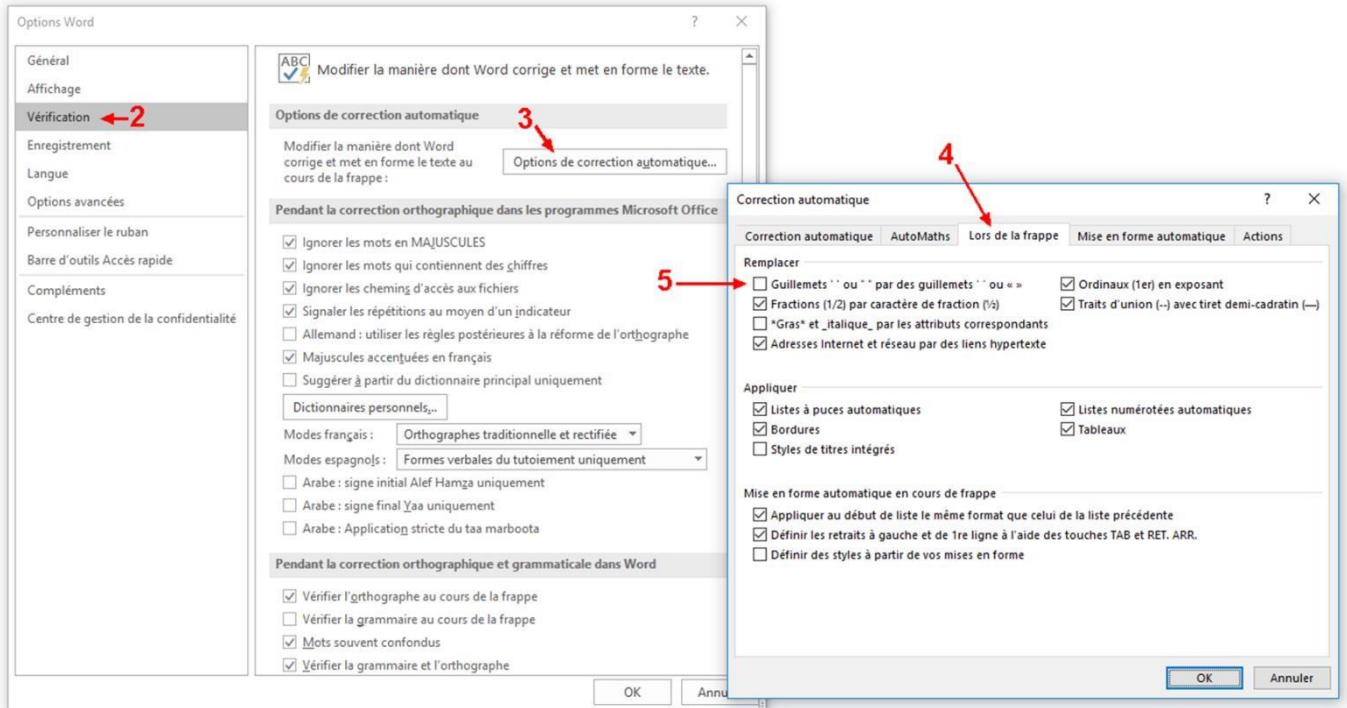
Options Word

?

Général
Affichage
Vérification
2
Enregistrement
Langue
Options avancées
Personnaliser le ruban
Barre d'outils Accès rapide
Compléments
Centre de gestion de la confidentialité

Modifier la manière dont Word corrige et met en forme le texte.

Options de correction automatique

Modifier la manière dont Word corrige et met en forme le texte au cours de la frappe :

3

Options de correction automatique...

Pendant la correction orthographique dans les programmes Microsoft Office

Ignorer les mots en MAJUSCULES
Ignorer les mots qui contiennent des chiffres
Ignorer les chemins d'accès aux fichiers
Signaler les répétitions au moyen d'un indicateur
Allemand : utiliser les règles postérieures à la réforme de l'orthographe
Majuscules accentuées en français
Suggérer à partir du dictionnaire principal uniquement

Dictionnaires personnels...

Modes français : Orthographes traditionnelle et rectifiée
Modes espagnols : Formes verbales du tutoiement uniquement

Arabe : signe initial Alef Hamza uniquement
Arabe : signe final Yaa uniquement
Arabe : Application stricte du taa marboota

Pendant la correction orthographique et grammaticale dans Word

Vérifier l'orthographe au cours de la frappe
Vérifier la grammaire au cours de la frappe
Mots souvent confondus
Vérifier la grammaire et l'orthographe

OK
Annu

4

Correction automatique

?

Correction automatique
AutoMaths
Lors de la frappe
Mise en forme automatique
Actions

Remplacer

5

Guillemets ' ' ou " " par des guillemets ' ' ou « »
Ordinaux (1er) en exposant
Fractions (1/2) par caractère de fraction (½)
Traits d'union (--) avec tiret demi-cadratin (—)
*Gras* et _italique_ par les attributs correspondants
Adresses Internet et réseau par des liens hypertexte

Appliquer

Listes à puces automatiques
Listes numérotées automatiques
Bordures
Tableaux
Styles de titres intégrés

Mise en forme automatique en cours de frappe

Appliquer au début de liste le même format que celui de la liste précédente
Définir les retraits à gauche et de 1re ligne à l'aide des touches TAB et RET. ARR.
Définir des styles à partir de vos mises en forme

OK
Annuler